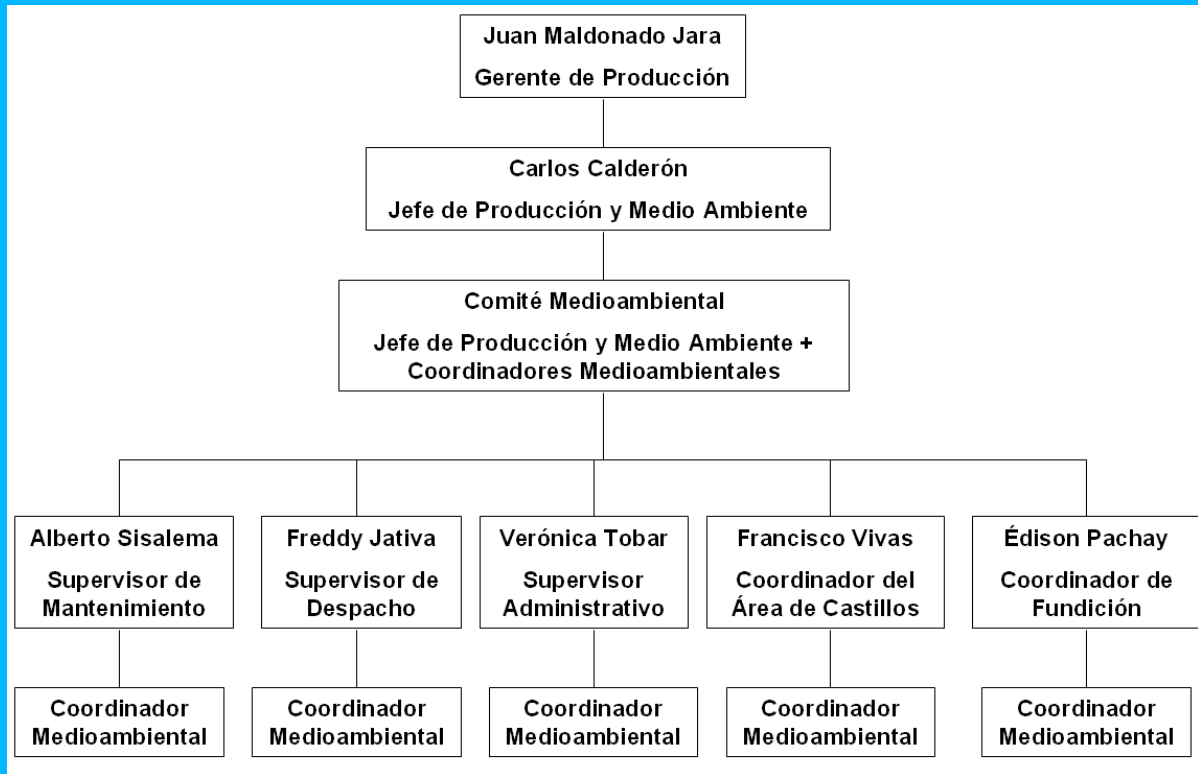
Juan Maldonado Jara
Gerente de Producción

Carlos Calderón
Jefe de Producción y Medio Ambiente

Comité Medioambiental
Jefe de Producción y Medio Ambiente + Coordinadores Medioambientales

Alberto Sisalema
Supervisor de Mantenimiento

Freddy Jativa
Supervisor de Despacho

Verónica Tobar
Supervisor Administrativo

Francisco Vivas
Coordinador del Área de Castillos

Édison Pachay
Coordinador de Fundición

Coordinador Medioambiental

Coordinador Medioambiental

Coordinador Medioambiental

Coordinador Medioambiental

Coordinador Medioambiental